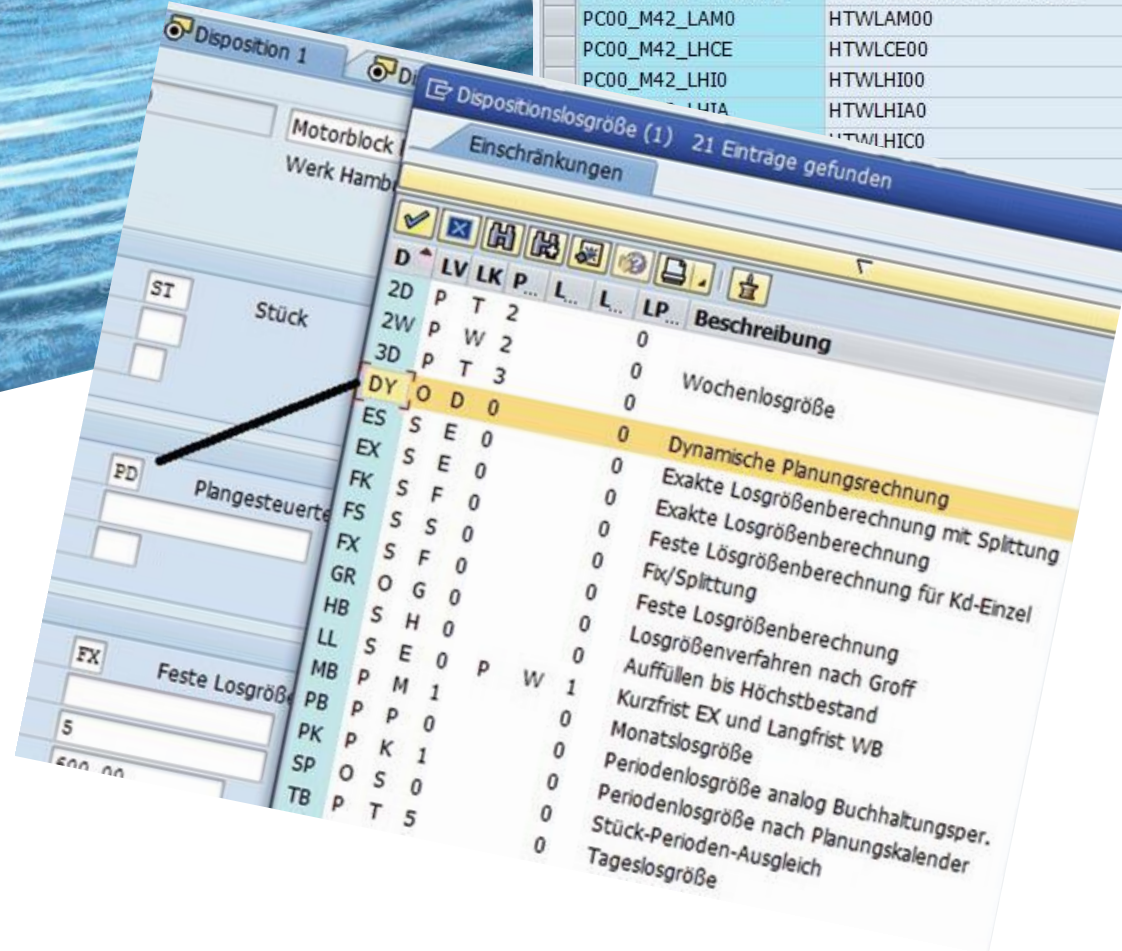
| PC00_M42_LAM0 | HTWLAM00 |
|---|---|
| PC00_M42_LHCE | HTWLCE00 |
| PC00_M42_LHI0 | HTWLHI00 |
| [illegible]LHIA | HTWLHIA0 |
| | HTWLHIC0 |

Disposition 1

Di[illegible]

Motorblock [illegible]

Werk Hamb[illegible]

ST Stück

PD Plangesteuerte

FX Feste Losgröße

5

600,00

Dispositionslosgröße (1) 21 Einträge gefunden

Einschränkungen

| D | LV | LK | P... | L... | L... | LP... | Beschreibung |
|---|---|---|---|---|---|---|---|
| 2D | P | T | 2 | | | 0 | |
| 2W | P | W | 2 | | | 0 | Wochenlosgröße |
| 3D | P | T | 3 | | | 0 | |
| DY | O | D | 0 | | | 0 | Dynamische Planungsrechnung |
| ES | S | E | 0 | | | 0 | Exakte Losgrößenberechnung mit Splittung |
| EX | S | E | 0 | | | 0 | Exakte Losgrößenberechnung |
| FK | S | F | 0 | | | 0 | Feste Lösgrößenberechnung für Kd-Einzel |
| FS | S | S | 0 | | | 0 | Fix/Splittung |
| FX | S | F | 0 | | | 0 | Feste Losgrößenberechnung |
| GR | O | G | 0 | | | 0 | Losgrößenverfahren nach Groff |
| HB | S | H | 0 | | | 0 | Auffüllen bis Höchstbestand |
| LL | S | E | 0 | P | W | 1 | Kurzfrist EX und Langfrist WB |
| MB | P | M | 1 | | | 0 | Monatslosgröße |
| PB | P | P | 0 | | | 0 | Periodenlosgröße analog Buchhaltungsper. |
| PK | P | K | 1 | | | 0 | Periodenlosgröße nach Planungskalender |
| SP | O | S | 0 | | | 0 | Stück-Perioden-Ausgleich |
| TB | P | T | 5 | | | 0 | Tageslosgröße |